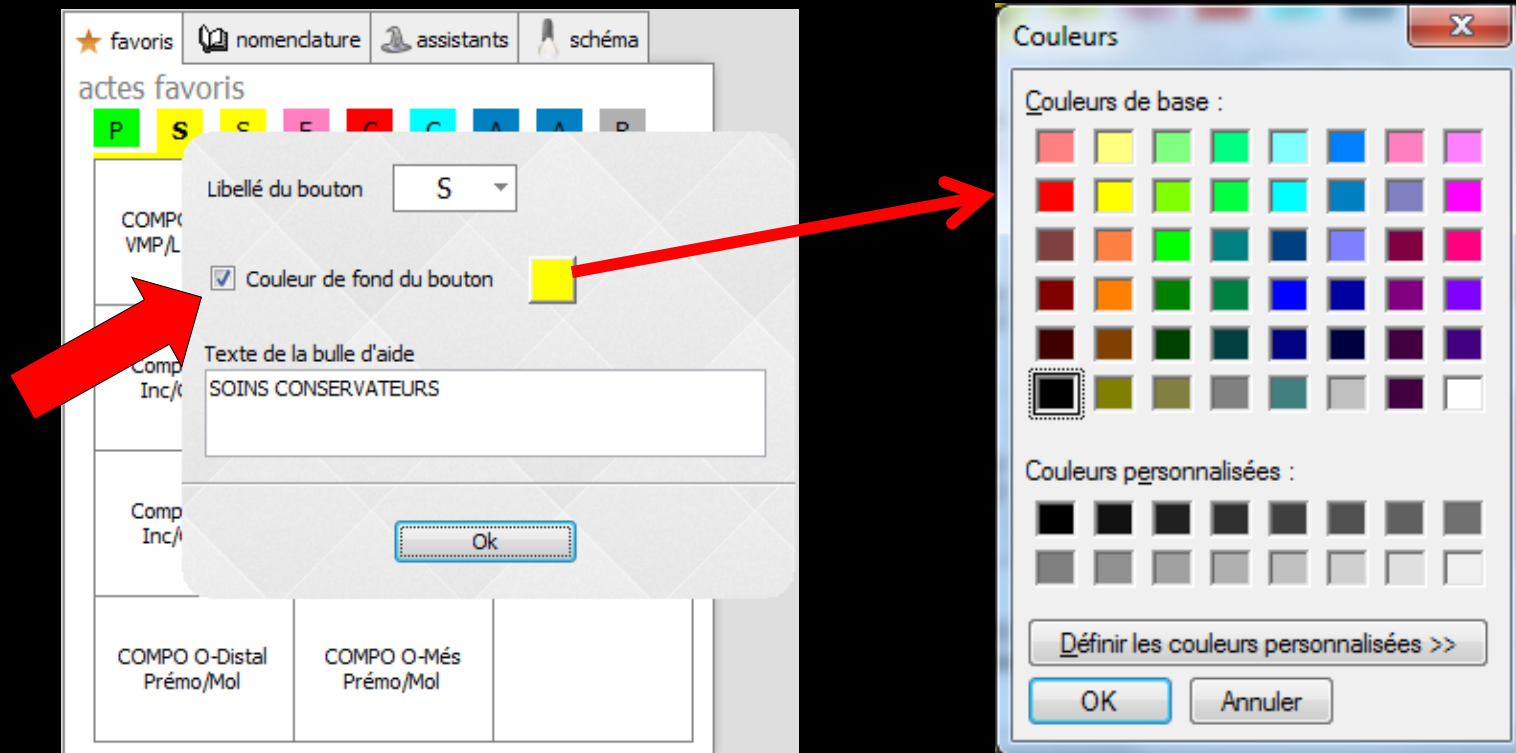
favoris nomenclature assistants schéma

actes favoris

P S S E C C A A B

COMPO VMP/L

Comp Inc/

Comp Inc/

Libellé du bouton S

Couleur de fond du bouton

Texte de la bulle d'aide

SOINS CONSERVATEURS

Ok

COMPO O-Distal Prémo/Mol

COMPO O-Més Prémo/Mol

Couleurs

Couleurs de base :

Couleurs personnalisées :

Définir les couleurs personnalisées >>

OK

Annuler